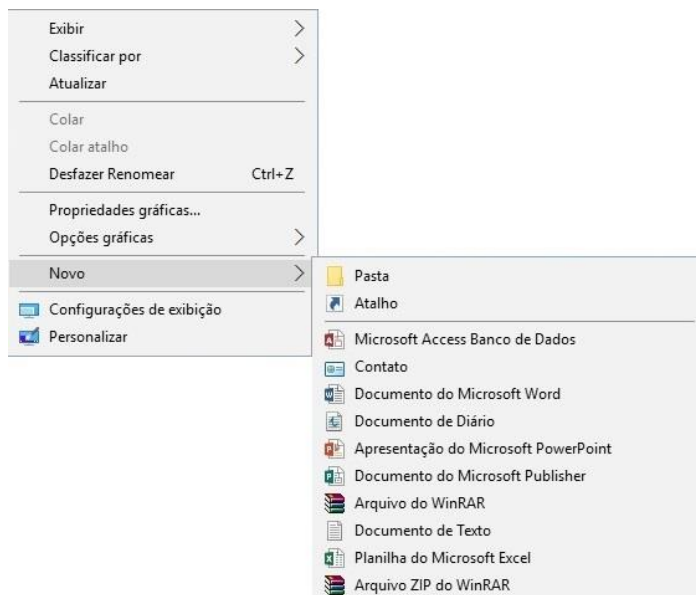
Exibir
Classificar por
Atualizar

Colar
Colar atalho
Desfazer Renomear Ctrl+Z

Propriedades gráficas...
Opções gráficas

Novo

Configurações de exibição
Personalizar

Pasta
Atalho

Microsoft Access Banco de Dados
Contato
Documento do Microsoft Word
Documento de Diário
Apresentação do Microsoft PowerPoint
Documento do Microsoft Publisher
Arquivo do WinRAR
Documento de Texto
Planilha do Microsoft Excel
Arquivo ZIP do WinRAR